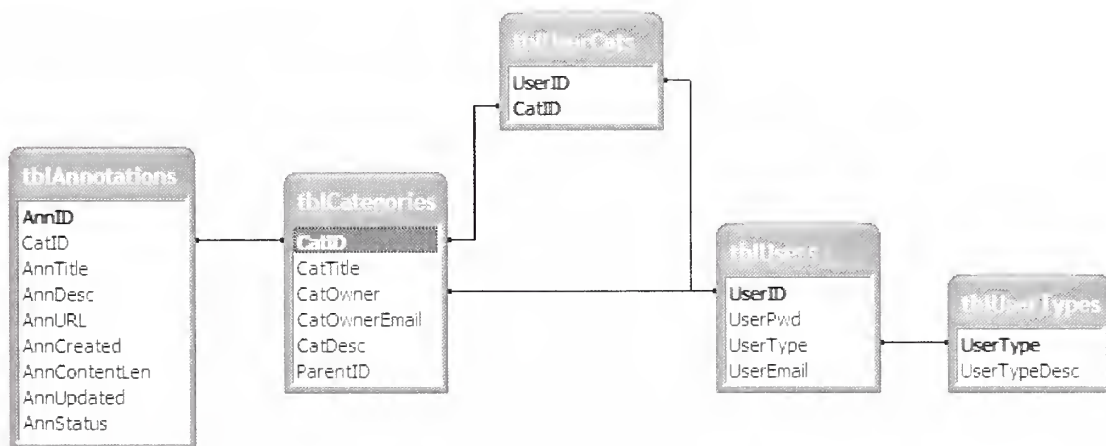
tblUserCats
UserID
CatID

tblAnnotations
AnnID
CatID
AnnTitle
AnnDesc
AnnURL
AnnCreated
AnnContentLen
AnnUpdated
AnnStatus

tblCategories
CatID
CatTitle
CatOwner
CatOwnerEmail
CatDesc
ParentID

tblUsers
UserID
UserPwd
UserType
UserEmail

tblUserTypes
UserType
UserTypeDesc